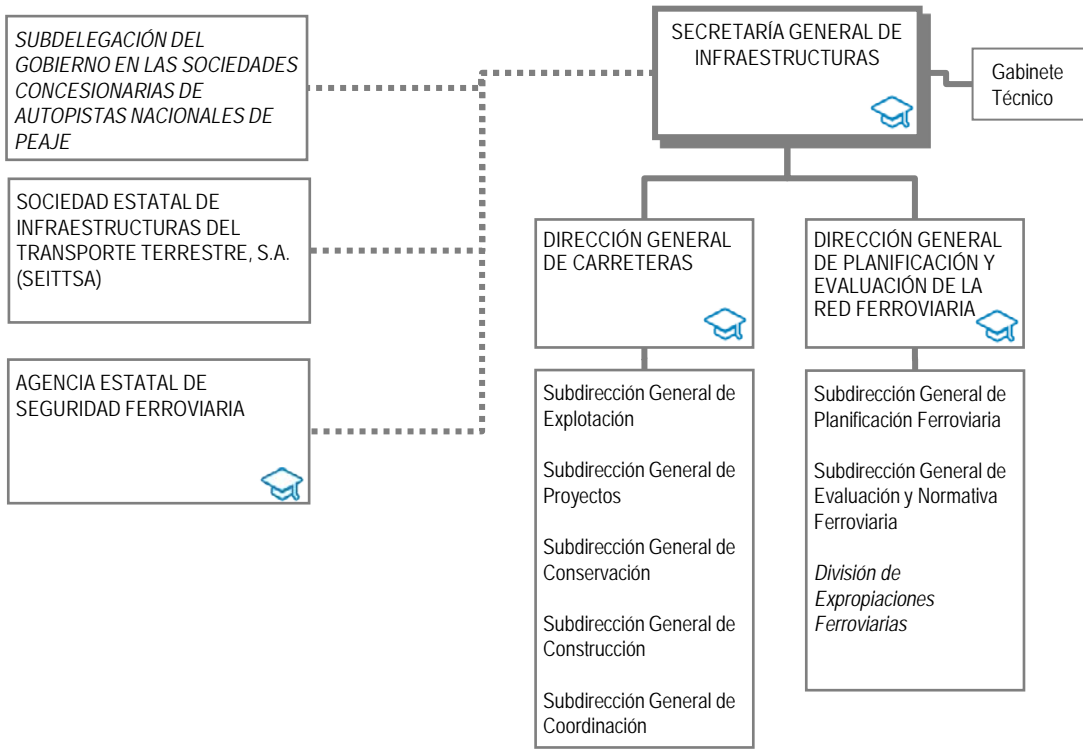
SUBDELEGACIÓN DEL GOBIERNO EN LAS SOCIEDADES CONCESIONARIAS DE AUTOPISTAS NACIONALES DE PEAJE

SOCIEDAD ESTATAL DE INFRAESTRUCTURAS DEL TRANSPORTE TERRESTRE, S.A. (SEITTSA)

AGENCIA ESTATAL DE SEGURIDAD FERROVIARIA

SECRETARÍA GENERAL DE INFRAESTRUCTURAS

Gabinete Técnico

DIRECCIÓN GENERAL DE CARRETERAS

Subdirección General de Explotación

Subdirección General de Proyectos

Subdirección General de Conservación

Subdirección General de Construcción

Subdirección General de Coordinación

DIRECCIÓN GENERAL DE PLANIFICACIÓN Y EVALUACIÓN DE LA RED FERROVIARIA

Subdirección General de Planificación Ferroviaria

Subdirección General de Evaluación y Normativa Ferroviaria

División de Expropiaciones Ferroviarias